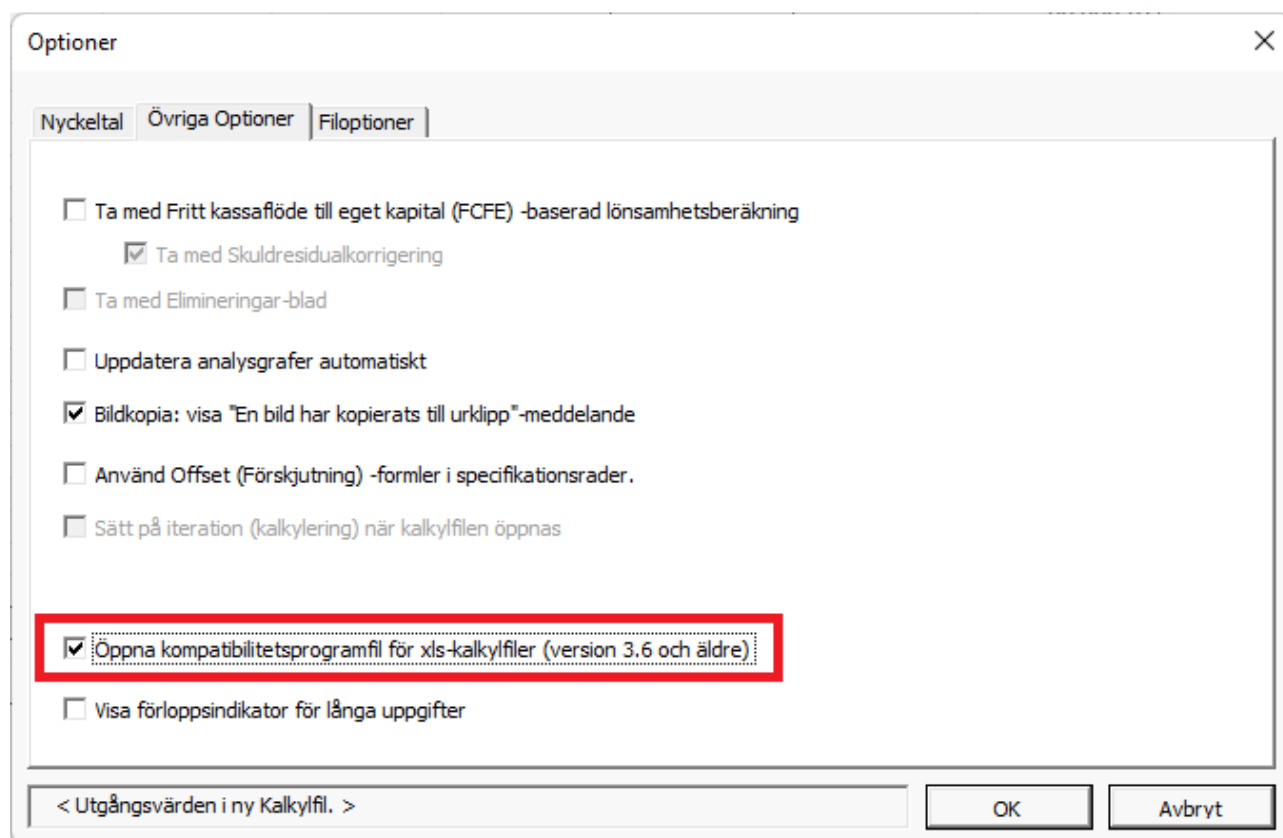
Optioner

Nyckeltal | Övriga Optioner | Filoptioner

Ta med Fritt kassaflöde till eget kapital (FCFE) -baserad lönsamhetsberäkning

Ta med Skuldresidualkorrigering

Ta med Elimineringar-blad

Uppdatera analysgrafer automatiskt

Bildkopia: visa "En bild har kopierats till urklipp"-meddelande

Använd Offset (Förskjutning) -formler i specifikationsrader.

Sätt på iteration (kalkylering) när kalkylfilen öppnas

Öppna kompatibilitetsprogramfil för xls-kalkylfiler (version 3.6 och äldre)

Visa förloppsindikator för långa uppgifter

< Utgångsvärden i ny Kalkylfil. >

OK

Avbryt